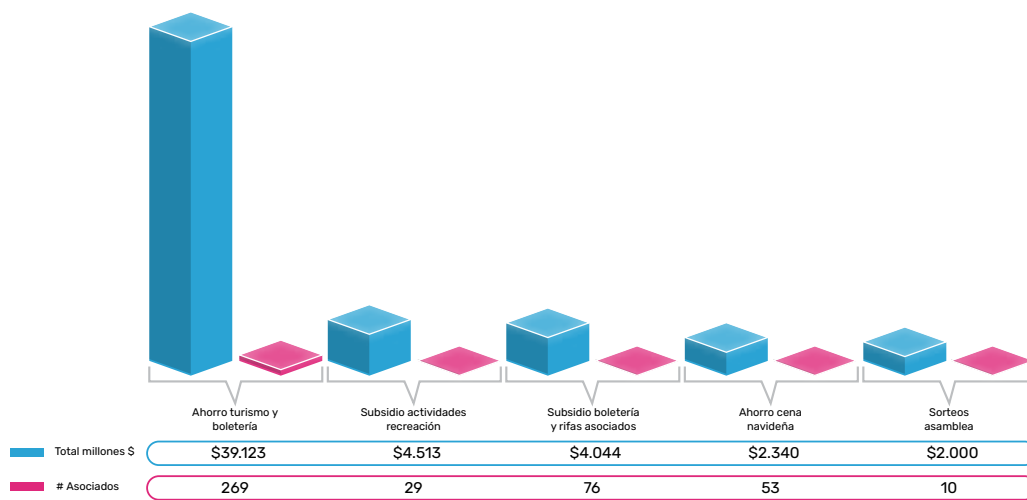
| | Ahorro turismo y boletería | Subsidio actividades recreación | Subsidio boletería y rifas asociados | Ahorro cena navideña | Sorteos asamblea |
|---|---|---|---|---|---|
| Total millones $ | $39.123 | $4.513 | $4.044 | $2.340 | $2.000 |
| # Asociados | 269 | 29 | 76 | 53 | 10 |